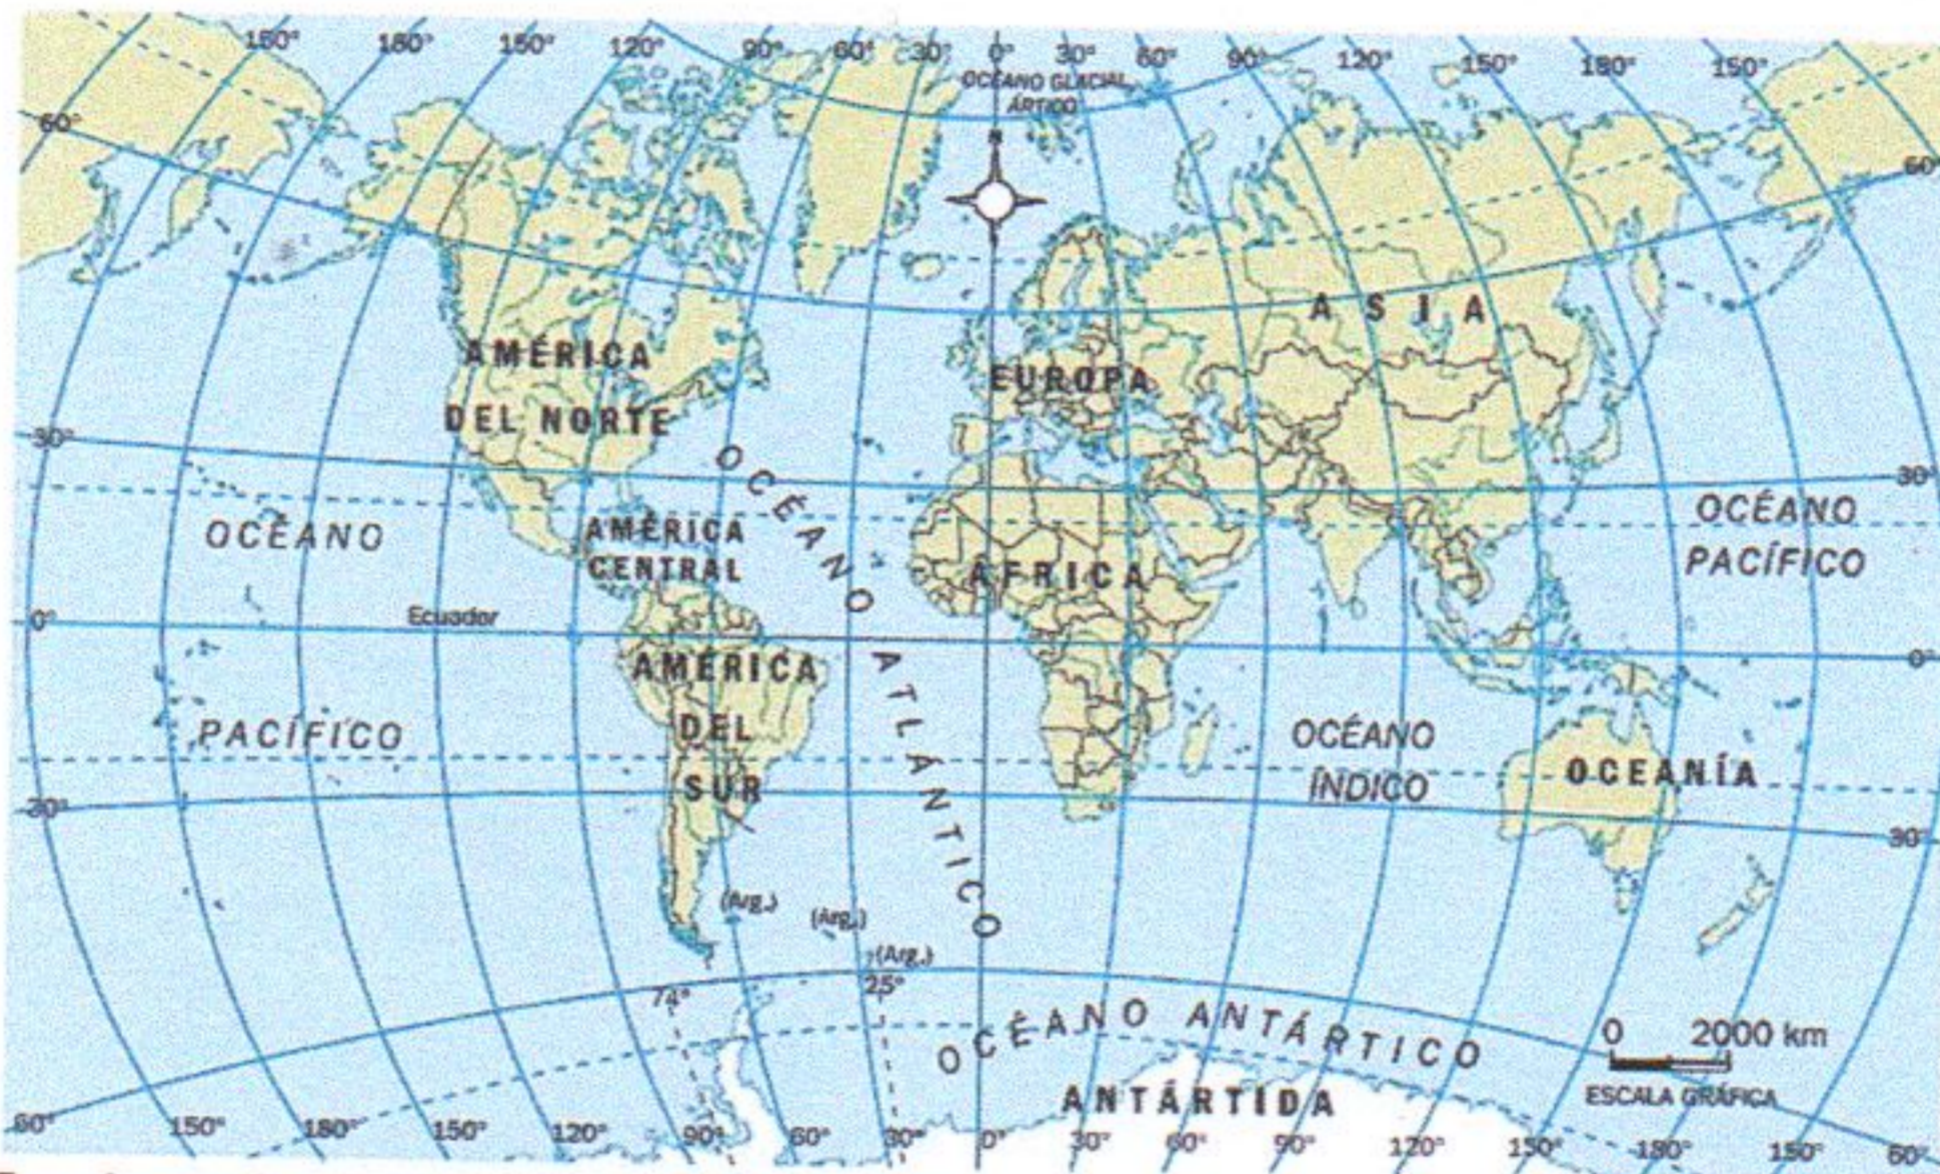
160° 180° 150° 120° 90° 60° 30° 0° 30° 60° 90° 120° 150° 180° 150°

OCÉANO GLACIAL ÁRTICO

N

60° 60°

ASIA

AMÉRICA DEL NORTE

EUROPA

30° 30°

OCÉANO ATLÁNTICO

OCÉANO PACÍFICO

OCÉANO

AMÉRICA CENTRAL

ÁFRICA

0° Ecuador 0°

AMÉRICA DEL SUR

PACÍFICO

OCÉANO ÍNDICO

OCEANÍA

-30° 30°

(Arg.) (Arg.) (Arg.)

74° 25°

OCÉANO ANTÁRTICO

0 2000 km

ESCALA GRÁFICA

ANTÁRTIDA

60° 150° 180° 150° 120° 90° 60° 30° 0° 30° 60° 90° 120° 150° 180° 150° 60°